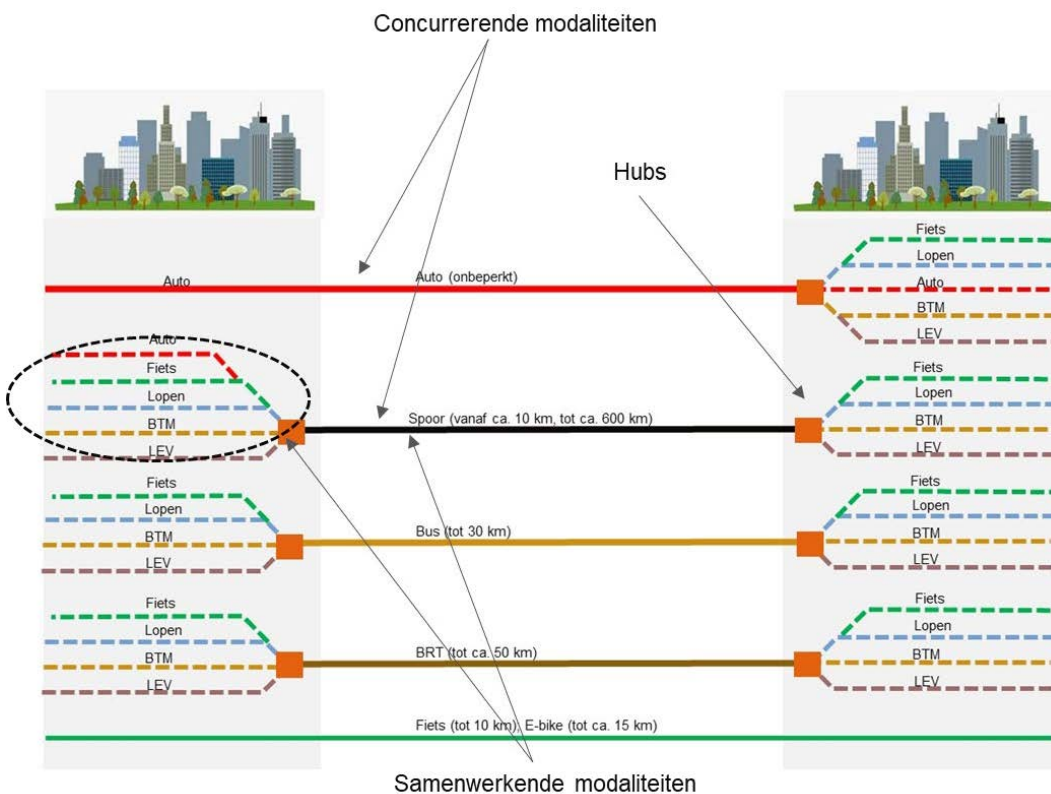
Concurrerende modaliteiten

Hubs

Auto

Auto (onbeperkt)

Fiets
Lopen
Auto
BTM
LEV

Auto
Fiets
Lopen
BTM
LEV

Spoor (vanaf ca. 10 km, tot ca. 600 km)

Fiets
Lopen
BTM
LEV

Fiets
Lopen
BTM
LEV

Bus (tot 30 km)

Fiets
Lopen
BTM
LEV

Fiets
Lopen
BTM
LEV

BRT (tot ca. 50 km)

Fiets
Lopen
BTM
LEV

Fiets (tot 10 km), E-bike (tot ca. 15 km)

Samenwerkende modaliteiten